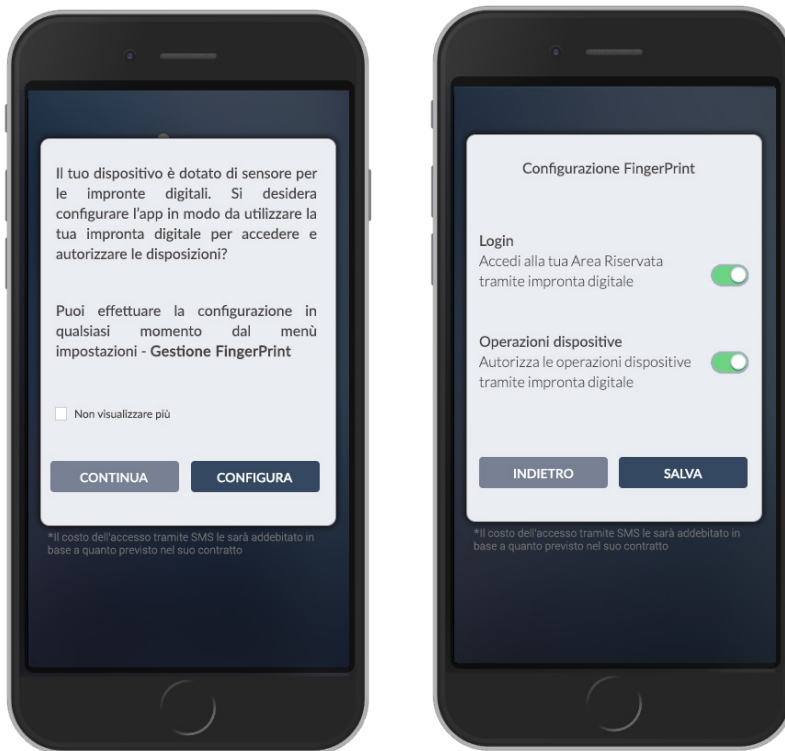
Il tuo dispositivo è dotato di sensore per le impronte digitali. Si desidera configurare l'app in modo da utilizzare la tua impronta digitale per accedere e autorizzare le disposizioni?

Puoi effettuare la configurazione in qualsiasi momento dal menù impostazioni - Gestione FingerPrint

Non visualizzare più

CONTINUA

CONFIGURA

*Il costo dell'accesso tramite SMS le sarà addebitato in base a quanto previsto nel suo contratto

Configurazione FingerPrint

Login
Accedi alla tua Area Riservata tramite impronta digitale

Operazioni dispositive
Autorizza le operazioni dispositive tramite impronta digitale

INDIETRO

SALVA

*Il costo dell'accesso tramite SMS le sarà addebitato in base a quanto previsto nel suo contratto